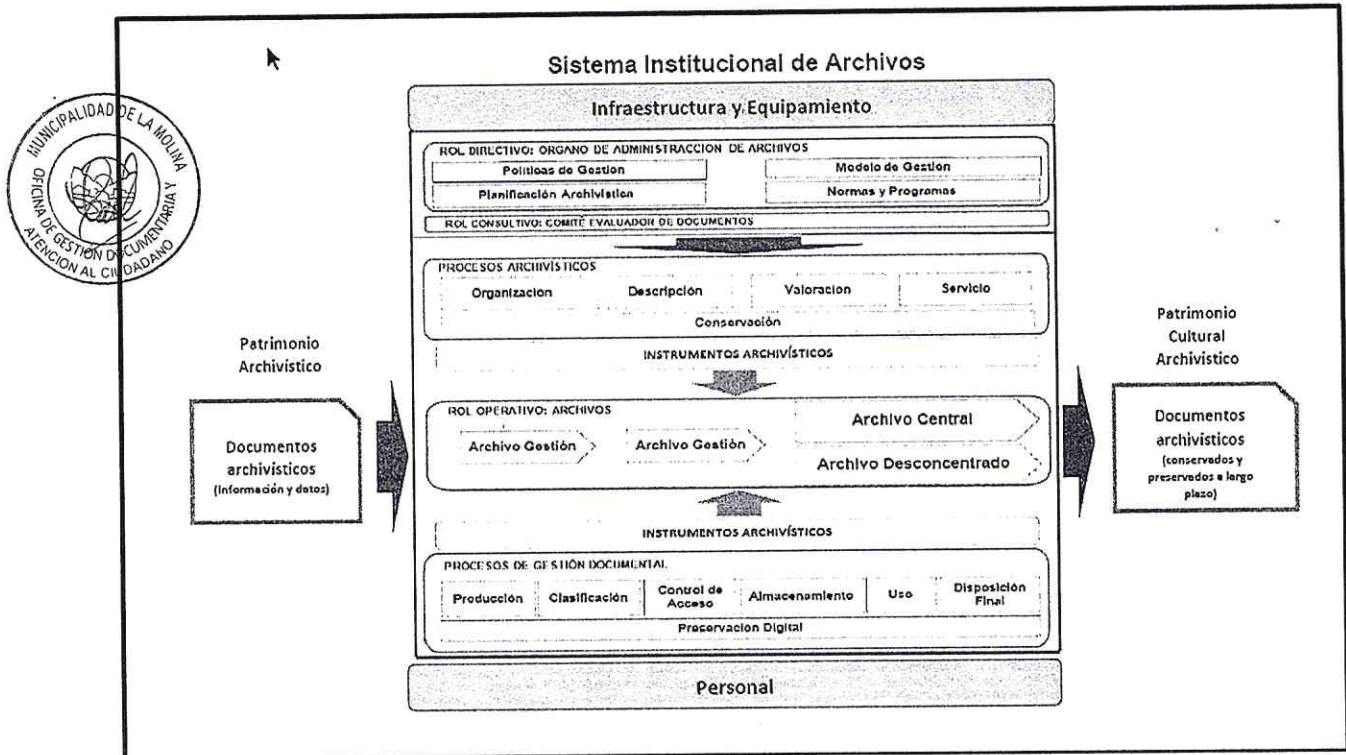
MUNICIPALIDAD DE LA MOLINA
OFICINA DE GESTIÓN DOCUMENTARIA Y ATENCIÓN AL CIUDADANO

Sistema Institucional de Archivos

Infraestructura y Equipamiento

ROL DIRECTIVO: ORGANO DE ADMINISTRACCION DE ARCHIVOS
Politicas de Gestion
Planificación Archivistica
Modelo de Gestion
Normas y Programas

ROL CONSULTIVO: COMITÉ EVALUADOR DE DOCUMENTOS

PROCESOS ARCHIVÍSTICOS
Organizacion
Descripción
Valoracion
Servicio
Conservación

INSTRUMENTOS ARCHIVÍSTICOS

ROL OPERATIVO: ARCHIVOS
Archivo Gestión
Archivo Gestión
Archivo Central
Archivo Desconcentrado

INSTRUMENTOS ARCHIVÍSTICOS

PROCESOS DE GESTIÓN DOCUMENTAL
Producción
Clasificación
Control de Acceso
Almacenamiento
Uso
Disposición Final
Preservacion Digital

Personal

Patrimonio Archivístico

Documentos archivísticos
(Información y datos)

Patrimonio Cultural Archivístico

Documentos archivísticos
(conservados y preservados a largo plazo)